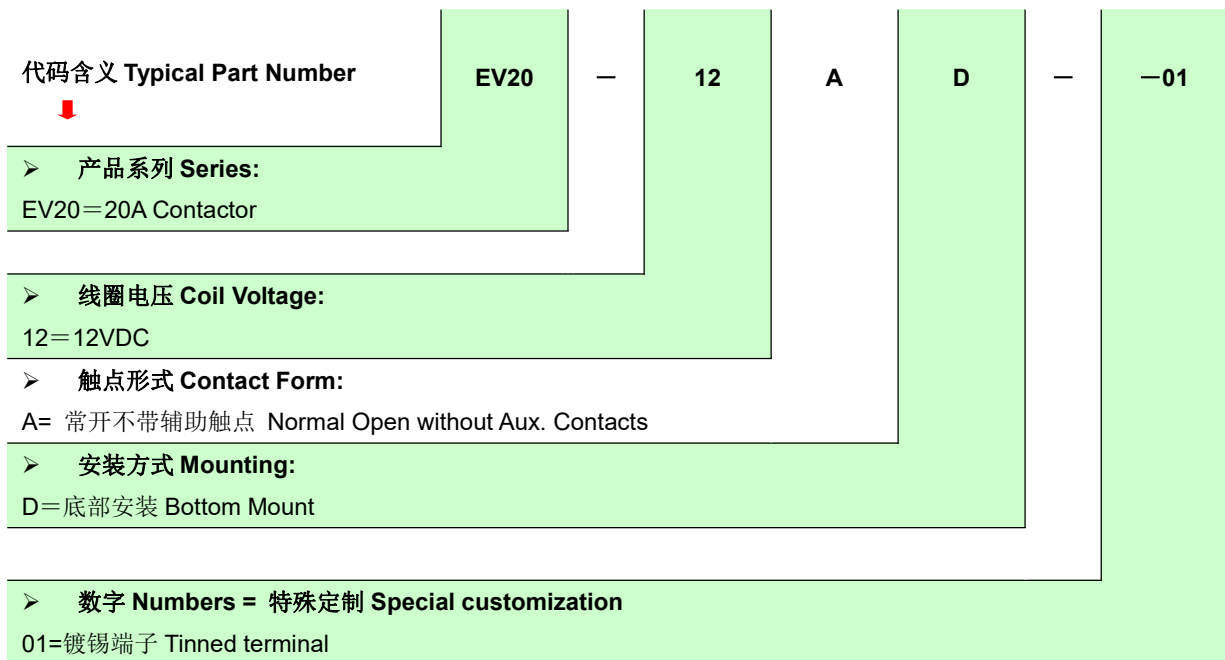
代码含义 Typical Part Number

EV20 — 12 A D — —01

➢ 产品系列 Series:

EV20＝20A Contactor

➢ 线圈电压 Coil Voltage:

12＝12VDC

➢ 触点形式 Contact Form:

A= 常开不带辅助触点 Normal Open without Aux. Contacts

➢ 安装方式 Mounting:

D＝底部安装 Bottom Mount

➢ 数字 Numbers = 特殊定制 Special customization

01=镀锡端子 Tinned terminal